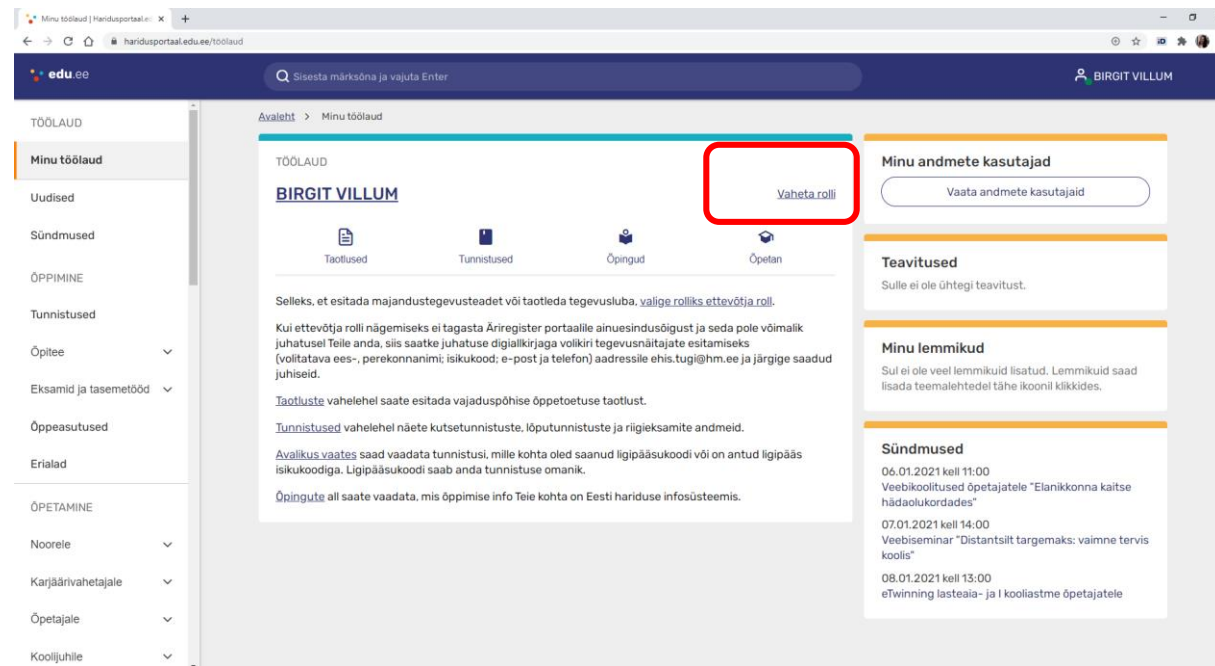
Minu töölaud | Haridusportaal.e ×

haridusportaal.edu.ee/töölaud

edu.ee

Sisesta märksõna ja vajuta Enter

BIRGIT VILLUM

TÖÖLAUD

Minu töölaud

Uudised

Sündmused

ÕPPIMINE

Tunnistused

Õpitee

Eksamid ja tasemetööd

Õppeasutused

Erialad

ÕPETAMINE

Noorele

Karjäärivahetajale

Õpetajale

Koolijuhile

Avaleht > Minu töölaud

TÖÖLAUD

BIRGIT VILLUM

Vaheta rolli

Taotlused

Tunnistused

Õpingud

Õpetan

Selleks, et esitada majandustegevusteadet või taotleda tegevusluba, valige rolliks ettevõtja roll.

Kui ettevõtja rolli nägemiseks ei tagasta Äriregister portaalile ainuesindusõigust ja seda pole võimalik juhatusel Teile anda, siis saatke juhatuse digiallkirjaga volikiri tegevusnäitajate esitamiseks (volitatava ees-, perekonnanimi; isikukood; e-post ja telefon) aadressile ehis.tugi@hm.ee ja järgige saadud juhiseid.

Taotluste vahelehel saate esitada vajaduspõhise õppetoetuse taotlust.

Tunnistused vahelehel näete kutsetunnistuste, lõputunnistuste ja riigieksamite andmeid.

Avalikus vaates saad vaadata tunnistusi, mille kohta oled saanud ligipääsukoodi või on antud ligipääs isikukoodiga. Ligipääsukoodi saab anda tunnistuse omanik.

Õpingute all saate vaadata, mis õppimise info Teie kohta on Eesti hariduse infosüsteemis.

Minu andmete kasutajad

Vaata andmete kasutajaid

Teavitused

Sulle ei ole ühtegi teavitust.

Minu lemmikud

Sul ei ole veel lemmikuid lisatud. Lemmikuid saad lisada teemalehtedel tähe ikoonil klikkides.

Sündmused

06.01.2021 kell 11:00
Veebikoolitused õpetajatele "Elanikkonna kaitse hädaolukordades"

07.01.2021 kell 14:00
Veebiseminar "Distantsilt targemaks: vaimne tervis koolis"

08.01.2021 kell 13:00
eTwinning lasteaia- ja I kooliastme õpetajatele